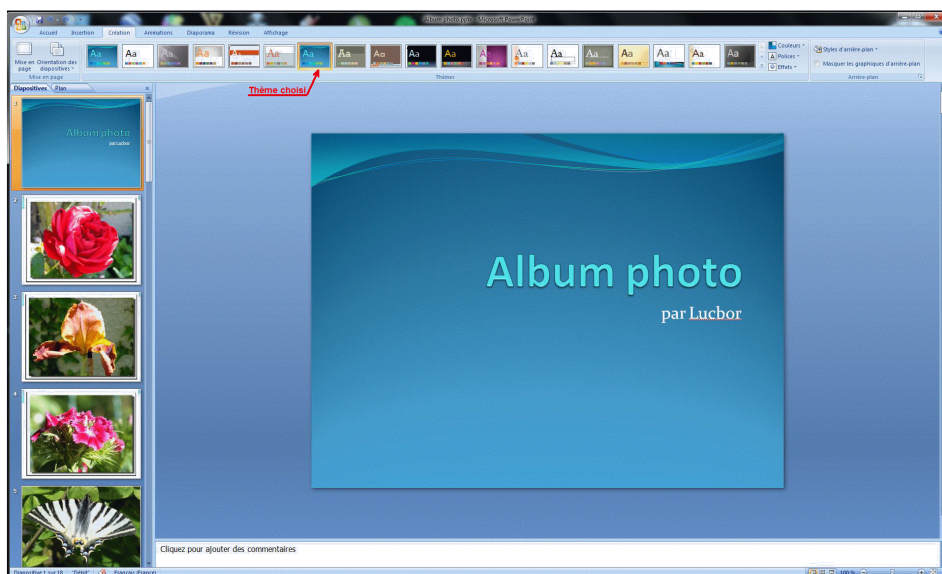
Album photo.pptx - Microsoft PowerPoint

Accueil Insertion Création Animations Diaporama Révision Affichage

Mise en page Orientation des diapositives
Mise en page

Aa Aa Aa Aa Aa Aa Aa Aa Aa Aa Aa Aa Aa Aa Aa Aa Aa Aa Aa

Couleurs
Polices
Effets
Thèmes

Styles d'arrière-plan
Masquer les graphiques d'arrière-plan
Arrière-plan

Thème choisi

Diapositives Plan

1
Album photo
par Lucbor

2

3

4

5

Album photo
par Lucbor

Cliquez pour ajouter des commentaires

Diapositive 1 sur 18 "Débit" Français (France) 100 %